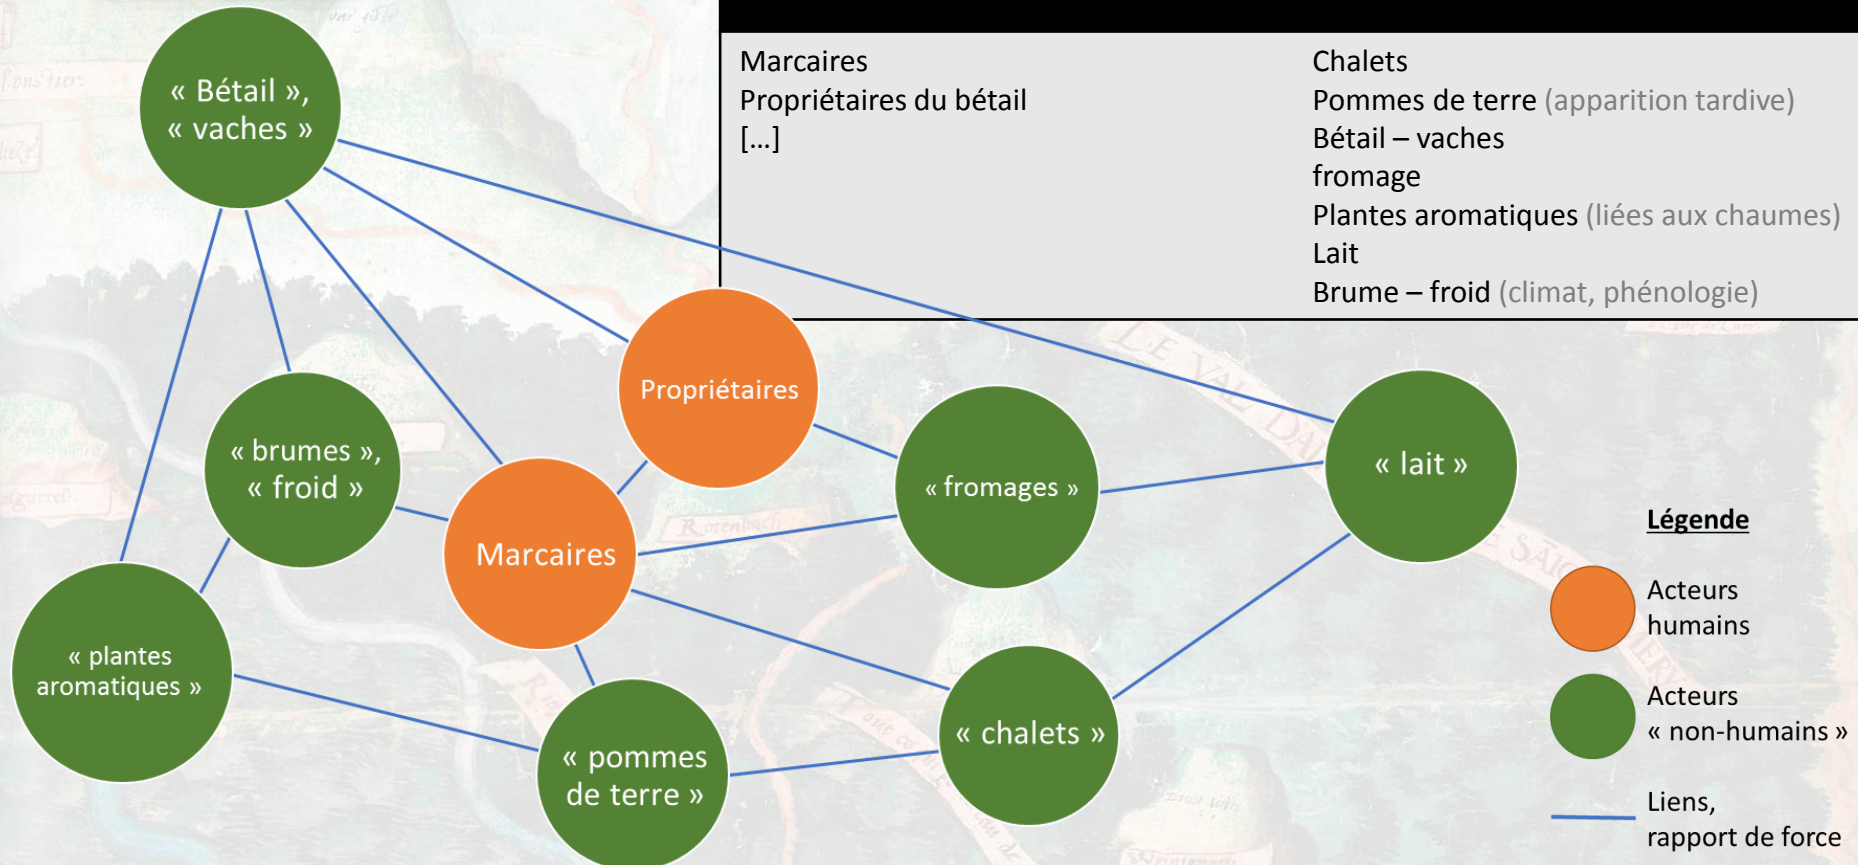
Marcaires
Propriétaires du bétail
[…]

Chalets
Pommes de terre (apparition tardive)
Bétail – vaches
fromage
Plantes aromatiques (liées aux chaumes)
Lait
Brume – froid (climat, phénologie)

« Bétail », « vaches »

« brumes », « froid »

« plantes aromatiques »

Propriétaires

Marcaires

« fromages »

« lait »

« pommes de terre »

« chalets »

Légende

Acteurs humains

Acteurs « non-humains »

Liens, rapport de force

Le Val d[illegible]

Rotenbach